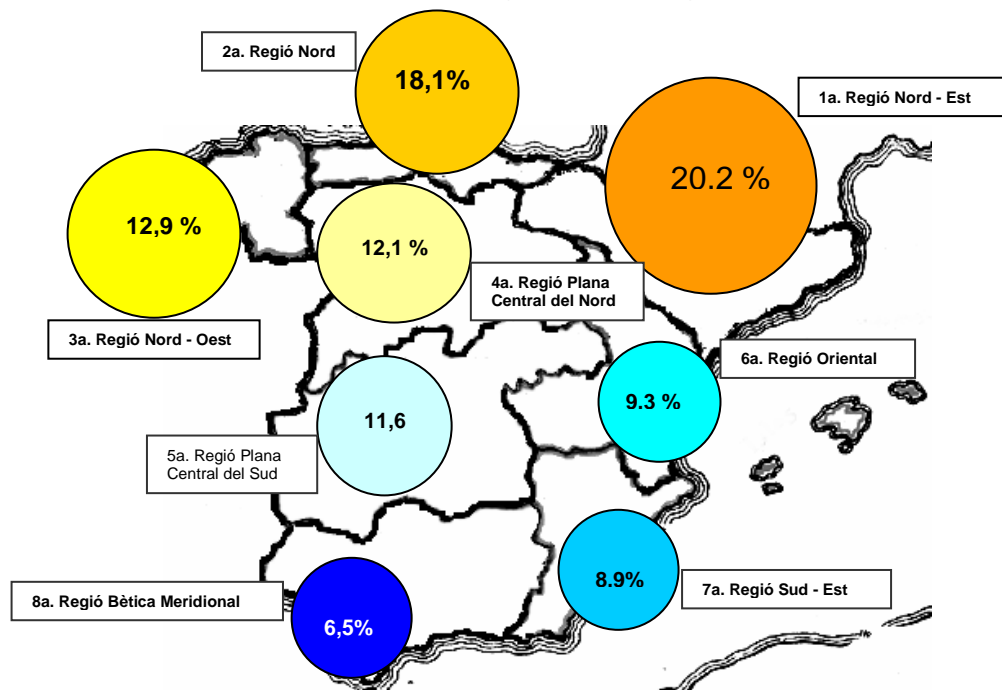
2a. Regió Nord

18,1%

1a. Regió Nord - Est

20.2 %

12,9 %

12,1 %

4a. Regió Plana Central del Nord

3a. Regió Nord - Oest

6a. Regió Oriental

9.3 %

11,6

5a. Regió Plana Central del Sud

8.9%

7a. Regió Sud - Est

8a. Regió Bètica Meridional

6,5%